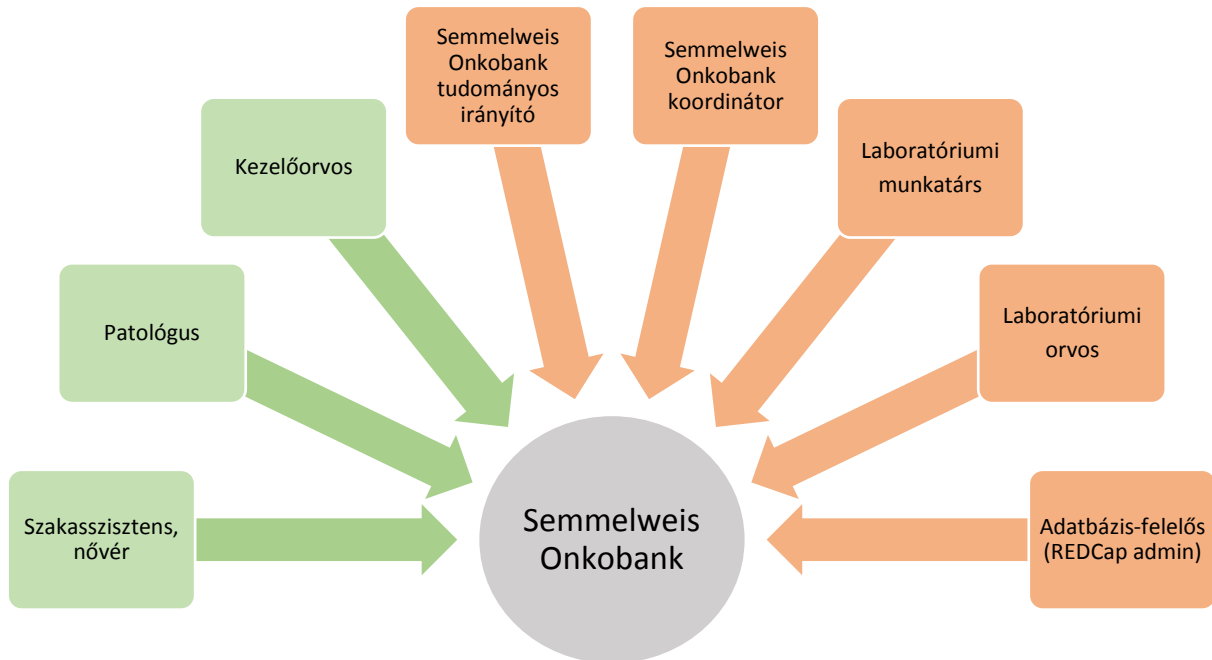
Semmelweis Onkobank tudományos irányító

Semmelweis Onkobank koordinátor

Kezelőorvos

Laboratóriumi munkatárs

Patológus

Laboratóriumi orvos

Szakasszisztens, nővér

Semmelweis Onkobank

Adatbázis-felelős (REDCap admin)